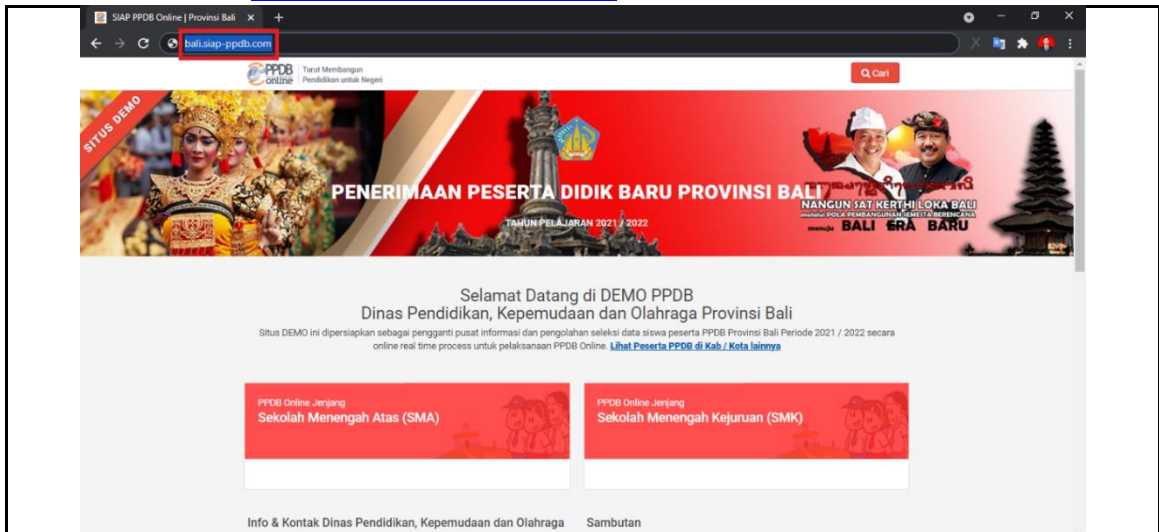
SIAP PPDB Online | Provinsi Bali ×
bali.siap-ppdb.com

PPDB online Turut Membangun Pendidikan untuk Negeri

Cari

SITUS DEMO

PENERIMAAN PESERTA DIDIK BARU PROVINSI BALI
TAHUN PELAJARAN 2021 / 2022

NANGUN SAT KERTHI LOKA BALI
melalui POLA PEMBANGUNAN SEMESTA BERENCANA
menuju BALI ERA BARU

Selamat Datang di DEMO PPDB
Dinas Pendidikan, Kepemudaan dan Olahraga Provinsi Bali

Situs DEMO ini dipersiapkan sebagai pengganti pusat informasi dan pengolahan seleksi data siswa peserta PPDB Provinsi Bali Periode 2021 / 2022 secara online real time process untuk pelaksanaan PPDB Online. Lihat Peserta PPDB di Kab / Kota lainnya

PPDB Online Jenjang
Sekolah Menengah Atas (SMA)

PPDB Online Jenjang
Sekolah Menengah Kejuruan (SMK)

Info & Kontak Dinas Pendidikan, Kepemudaan dan Olahraga

Sambutan